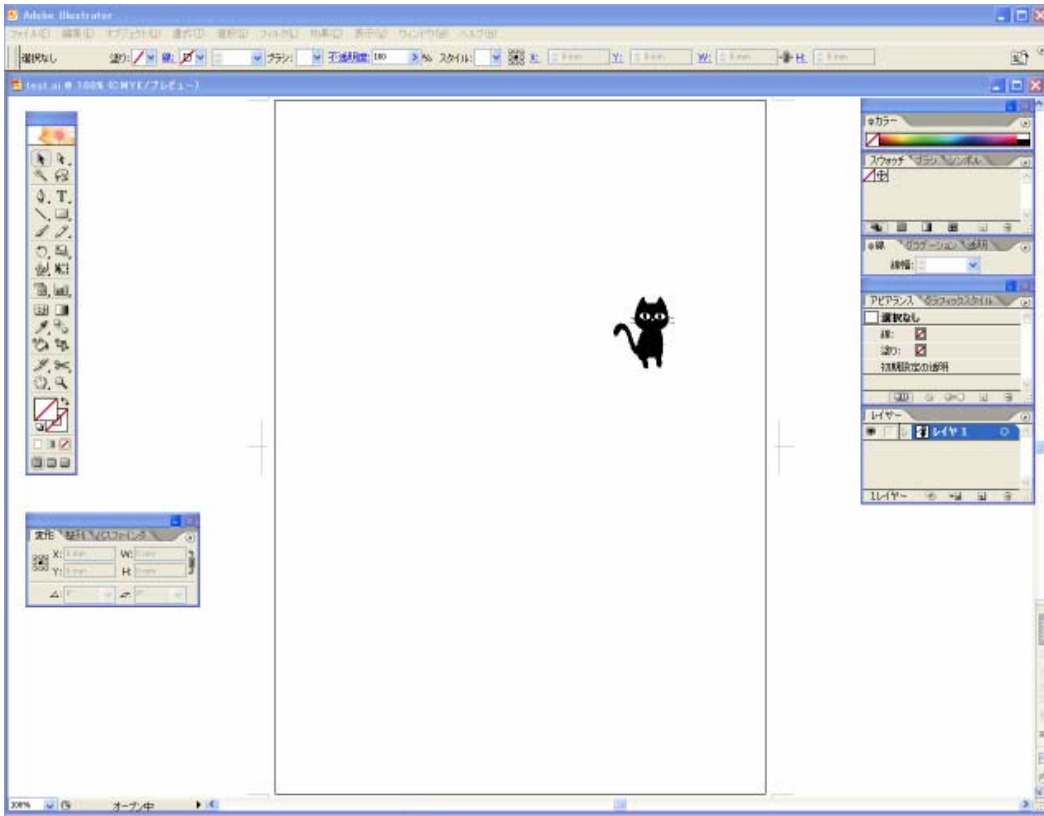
Adobe Illustrator

ファイル(F) 編集(E) オブジェクト(O) 書式(T) 選択(S) フィルタ(L) 効果(C) 表示(V) ウィンドウ(W) ヘルプ(H)

選択なし 塗り: 線: ブラシ: 不透明度: 100 % スタイル: X: Y: W: H:

test.ai @ 100% (CMYK/プレビュー)

カラー

スウォッチ ブラシ シンボル

線 グラデーション 透明

線幅:

アピアランス グラフィックスタイル

選択なし

線:

塗り:

初期設定の透明

レイヤー

レイヤ 1

1 レイヤー

変形 整列 パスファインダ

X: W:

Y: H:

100% オープン中